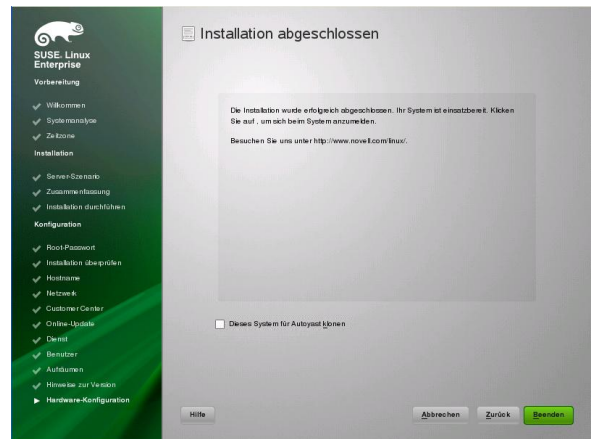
SUSE. Linux Enterprise

Vorbereitung

Willkommen
Systemanalyse
Zeitzone

Installation

Server-Szenario
Zusammenfassung
Installation durchführen

Konfiguration

Root-Passwort
Installation überprüfen
Hostname
Netzwerk
Customer Center
Online-Update
Dienst
Benutzer
Aufräumen
Hinweise zur Version
Hardware-Konfiguration

Installation abgeschlossen

Die Installation wurde erfolgreich abgeschlossen. Ihr System ist einsatzbereit. Klicken Sie auf , um sich beim System anzumelden.

Besuchen Sie uns unter http://www.novell.com/linux/.

Dieses System für Autoyast klonen

Hilfe

Abbrechen

Zurück

Beenden